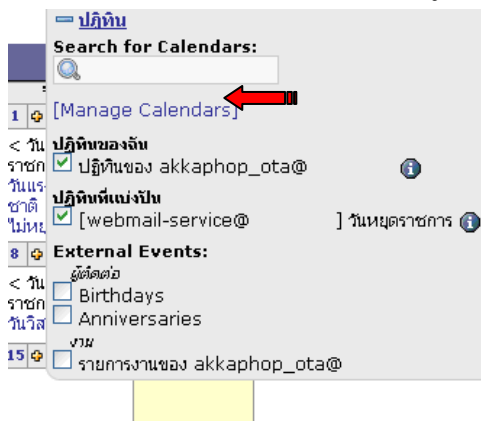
ปฏิทิน
Search for Calendars:
[Manage Calendars]
ปฏิทินของฉัน
ปฏิทินของ akkaphop_ota@
ปฏิทินที่แบ่งปัน
[webmail-service@ ] วันหยุดราชการ
External Events:
ผู้ติดต่อ
Birthdays
Anniversaries
งาน
รายการงานของ akkaphop_ota@

1
< วัน
ราชก
วันแร
ชาติ
ไม่หย
8
< วัน
ราชก
วันวิส
15